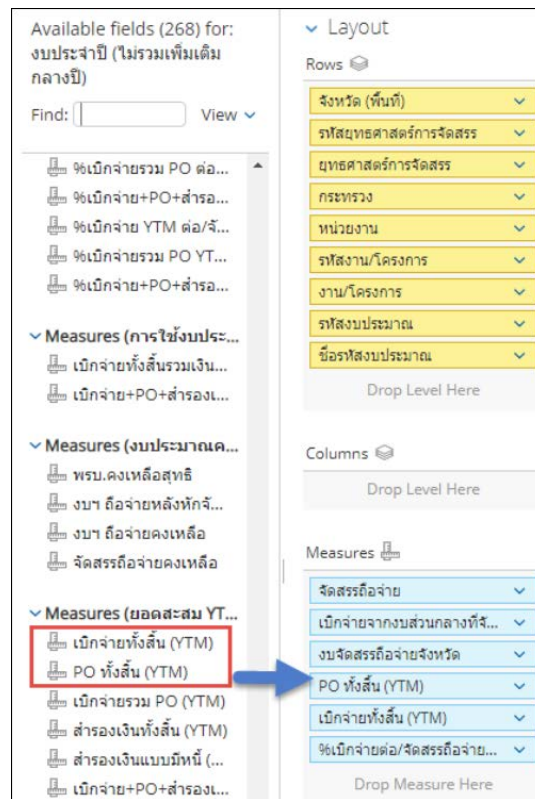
Available fields (268) for: งบประจำปี (ไม่รวมเพิ่มเติมกลางปี)

Find: View

%เบิกจ่ายรวม PO ต่อ...
%เบิกจ่าย+PO+สำรอ...
%เบิกจ่าย YTM ต่อ/จั...
%เบิกจ่ายรวม PO YT...
%เบิกจ่าย+PO+สำรอ...

Measures (การใช้งบประ...
เบิกจ่ายทั้งสิ้นรวมเงิน...
เบิกจ่าย+PO+สำรองเ...

Measures (งบประมาณค...
พรบ.คงเหลือสุทธิ
งบฯ ถือจ่ายหลังหักจ้...
งบฯ ถือจ่ายคงเหลือ
จัดสรรถือจ่ายคงเหลือ

Measures (ยอดสะสม YT...
เบิกจ่ายทั้งสิ้น (YTM)
PO ทั้งสิ้น (YTM)
เบิกจ่ายรวม PO (YTM)
สำรองเงินทั้งสิ้น (YTM)
สำรองเงินแบบมีหนี้ (...
เบิกจ่าย+PO+สำรองเ...

Layout

Rows
จังหวัด (พื้นที่)
รหัสยุทธศาสตร์การจัดสรร
ยุทธศาสตร์การจัดสรร
กระทรวง
หน่วยงาน
รหัสงาน/โครงการ
งาน/โครงการ
รหัสงบประมาณ
ชื่อรหัสงบประมาณ
Drop Level Here

Columns
Drop Level Here

Measures
จัดสรรถือจ่าย
เบิกจ่ายจากงบส่วนกลางที่จั...
งบจัดสรรถือจ่ายจังหวัด
PO ทั้งสิ้น (YTM)
เบิกจ่ายทั้งสิ้น (YTM)
%เบิกจ่ายต่อ/จัดสรรถือจ่าย...
Drop Measure Here